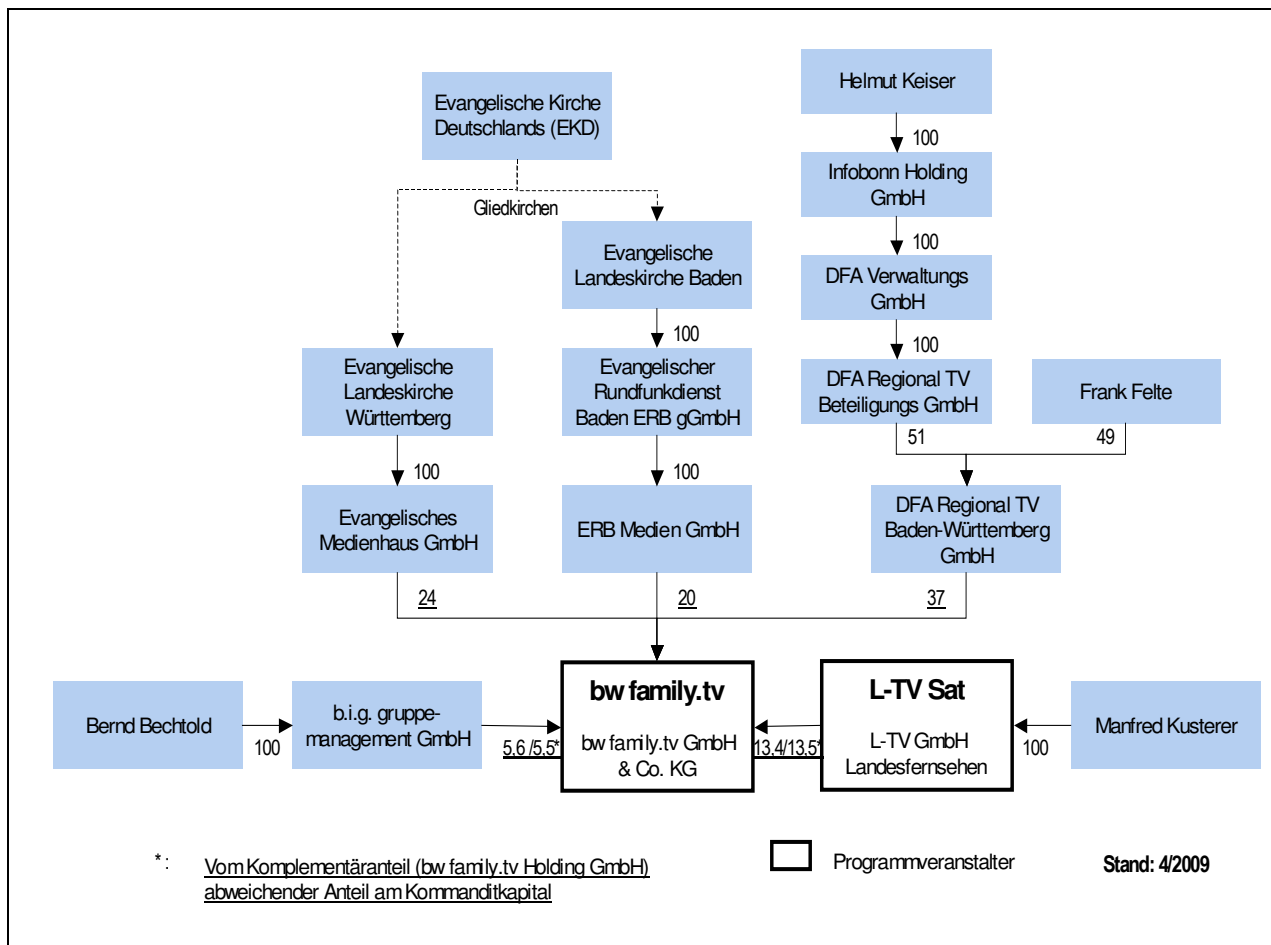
Evangelische Kirche Deutschlands (EKD)

Gliedkirchen

Evangelische Landeskirche Baden

100

Evangelischer Rundfunkdienst Baden ERB gGmbH

100

ERB Medien GmbH

Evangelische Landeskirche Württemberg

100

Evangelisches Medienhaus GmbH

Helmut Keiser

100

Infobonn Holding GmbH

100

DFA Verwaltungs GmbH

100

DFA Regional TV Beteiligungs GmbH

Frank Felte

51

49

DFA Regional TV Baden-Württemberg GmbH

24

20

37

Bernd Bechtold

100

b.i.g. gruppe-management GmbH

5.6 /5.5*

bw family.tv

bw family.tv GmbH & Co. KG

13.4/13.5*

L-TV Sat

L-TV GmbH Landesfernsehen

100

Manfred Kusterer

*: Vom Komplementäranteil (bw family.tv Holding GmbH) abweichender Anteil am Kommanditkapital

Programmveranstalter

Stand: 4/2009